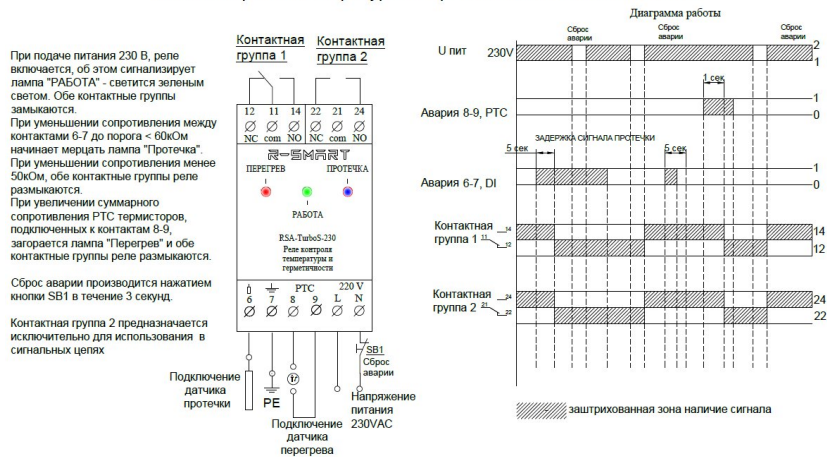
При подаче питания 230 В, реле включается, об этом сигнализирует лампа "РАБОТА" - светится зеленым светом. Обе контактные группы замыкаются.
При уменьшении сопротивления между контактами 6-7 до порога < 60кОм начинает мерцать лампа "Протечка".
При уменьшении сопротивления менее 50кОм, обе контактные группы реле размыкаются.
При увеличении суммарного сопротивления PTC термисторов, подключенных к контактам 8-9, загорается лампа "Перегрев" и обе контактные группы реле размыкаются.

Сброс аварии производится нажатием кнопки SB1 в течение 3 секунд.

Контактная группа 2 предназначается исключительно для использования в сигнальных цепях

Контактная группа 1
Контактная группа 2

12 11 14 22 21 24
NC com NO NC com NO

R-SMART
ПЕРЕГРЕВ
ПРОТЕЧКА
РАБОТА

RSA-TurboS-230
Реле контроля температуры и герметичности

PTC 220 V
6 7 8 9 L N

SB1
Сброс аварии

Подключение датчика протечки
PE
Подключение датчика перегрева
Напряжение питания 230VAC

Диаграмма работы

Сброс аварии
Сброс аварии
Сброс аварии

U пит 230V
2
1

1 сек
Авария 8-9, PTC
1
0

ЗАДЕРЖКА СИГНАЛА ПРОТЕЧКИ
5 сек
5 сек
Авария 6-7, DI
1
0

Контактная группа 1
14
11
12
14
12

Контактная группа 2
24
21
22
24
22

заштрихованная зона наличие сигнала